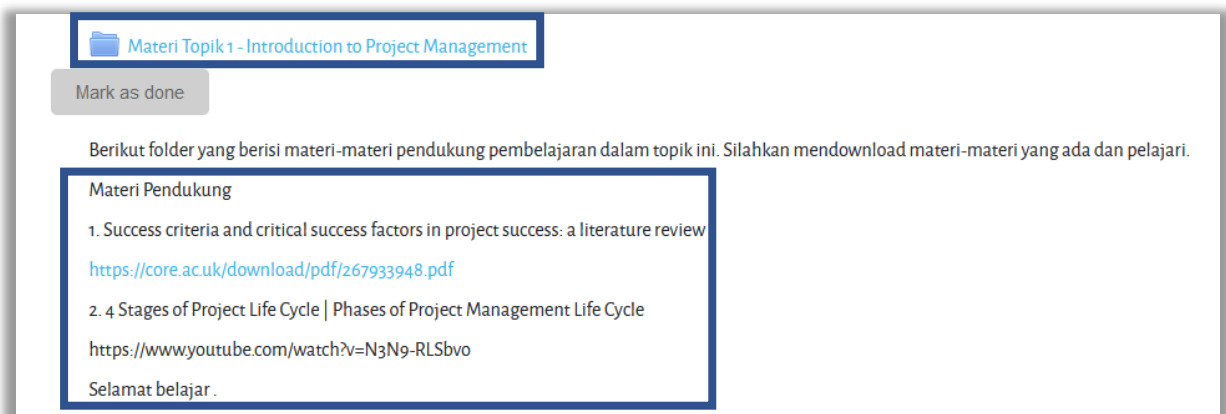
Materi Topik 1 - Introduction to Project Management

Mark as done

Berikut folder yang berisi materi-materi pendukung pembelajaran dalam topik ini. Silahkan mendownload materi-materi yang ada dan pelajari.

Materi Pendukung

1. Success criteria and critical success factors in project success: a literature review

https://core.ac.uk/download/pdf/267933948.pdf

2. 4 Stages of Project Life Cycle | Phases of Project Management Life Cycle

https://www.youtube.com/watch?v=N3N9-RLSbvo

Selamat belajar .